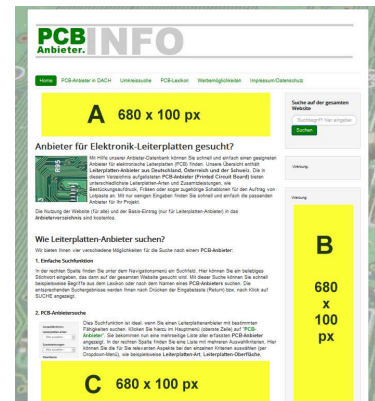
PCB Anbieter. INFO

Home | PCB-Anbieter in DACH | Umkreissuche | PCB-Lexikon | Werbemöglichkeiten | Impressum/Datenschutz

A 680 x 100 px

Anbieter für Elektronik-Leiterplatten gesucht?

Mit Hilfe unserer Anbieter-Datenbank können Sie schnell und einfach einen geeigneten Anbieter für elektronische Leiterplatten (PCB) finden. Unsere Übersicht enthält Leiterplatten-Anbieter aus Deutschland, Österreich und der Schweiz. Die in diesem Verzeichnis aufgelisteten PCB-Anbieter (Printed Circuit Board) bieten unterschiedlichste Leiterplatten-Arten und Zusammenstellungen, wie Bestückungsausdrucke, Fräsen oder sogar zugehörige Schablonen für den Auftrag von Lotpaste an. Mit nur wenigen Eingaben finden Sie schnell und einfach die passenden Anbieter für Ihr Projekt.

Die Nutzung der Website (für alle) und der Basis-Eintrag (nur für Leiterplatten-Anbieter) in das Anbieterverzeichnis sind kostenlos.

Wie Leiterplatten-Anbieter suchen?

Wir bieten Ihnen vier verschiedene Möglichkeiten für die Suche nach einem PCB-Anbieter:

1. Einfache Suchfunktion

In der rechten Spalte finden Sie unter dem Navigationsmenü ein Suchfeld. Hier können Sie ein beliebiges Stichwort eingeben, das dann auf der gesamten Website gesucht wird. Mit dieser Suche können Sie schnell beispielsweise Begriffe aus dem Lexikon oder nach dem Namen eines PCB-Anbieters suchen. Die entsprechenden Suchergebnisse werden Ihnen nach Drücken der Eingabetaste (Return) bzw. nach Klick auf SUCHE angezeigt.

2. PCB-Anbietersuche

Diese Suchfunktion ist ideal, wenn Sie einen Leiterplattenanbieter mit bestimmten Fähigkeiten suchen. Klicken Sie hierzu im Hauptmenü (oberste Zeile) auf "PCB-Anbieter". Sie bekommen nun eine mehrseitige Liste aller erfassten PCB-Anbieter angezeigt. In der rechten Spalte finden Sie eine Liste mit mehreren Auswahlfiltern. Hier können Sie die für Sie relevanten Aspekte bei den einzelnen Kriterien auswählen (per Dropdown-Menü), wie beispielsweise Leiterplatten-Art, Leiterplatten-Oberfläche,

C 680 x 100 px

Suche auf der gesamten Website:
Suchbegriff hier eingeben
Suchen

Werbung

Werbung

B 680 x 100 px